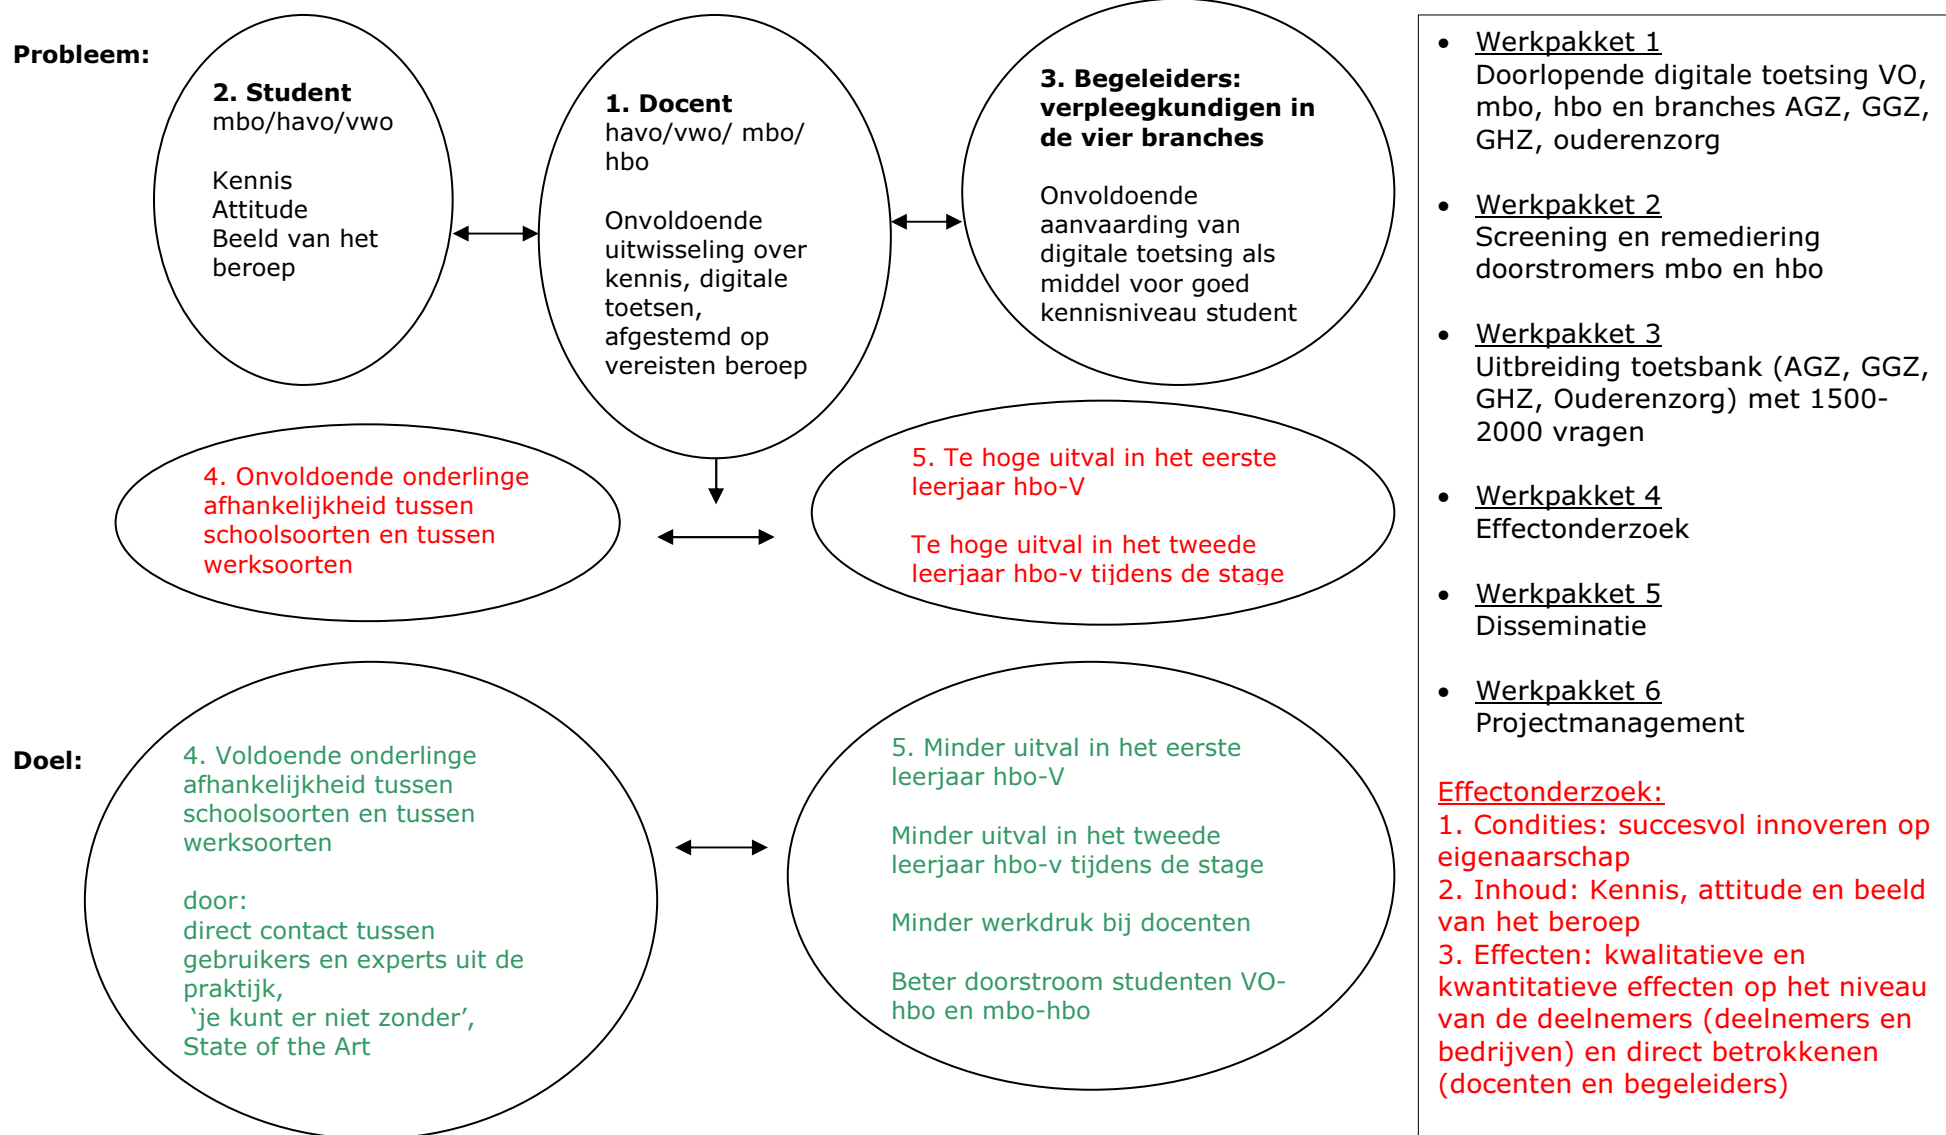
Probleem:

2. Student
mbo/havo/vwo

Kennis
Attitude
Beeld van het beroep

1. Docent
havo/vwo/ mbo/ hbo

Onvoldoende uitwisseling over kennis, digitale toetsen, afgestemd op vereisten beroep

3. Begeleiders: verpleegkundigen in de vier branches

Onvoldoende aanvaarding van digitale toetsing als middel voor goed kennisniveau student

4. Onvoldoende onderlinge afhankelijkheid tussen schoolsoorten en tussen werksoorten

5. Te hoge uitval in het eerste leerjaar hbo-V

Te hoge uitval in het tweede leerjaar hbo-v tijdens de stage

Doel:

4. Voldoende onderlinge afhankelijkheid tussen schoolsoorten en tussen werksoorten

door:
direct contact tussen gebruikers en experts uit de praktijk,
'je kunt er niet zonder',
State of the Art

5. Minder uitval in het eerste leerjaar hbo-V

Minder uitval in het tweede leerjaar hbo-v tijdens de stage

Minder werkdruk bij docenten

Beter doorstroom studenten VO-hbo en mbo-hbo

• Werkpakket 1
Doorlopende digitale toetsing VO, mbo, hbo en branches AGZ, GGZ, GHZ, ouderenzorg

• Werkpakket 2
Screening en remediering doorstromers mbo en hbo

• Werkpakket 3
Uitbreiding toetsbank (AGZ, GGZ, GHZ, Ouderenzorg) met 1500-2000 vragen

• Werkpakket 4
Effectonderzoek

• Werkpakket 5
Disseminatie

• Werkpakket 6
Projectmanagement

Effectonderzoek:
1. Condities: succesvol innoveren op eigenaarschap
2. Inhoud: Kennis, attitude en beeld van het beroep
3. Effecten: kwalitatieve en kwantitatieve effecten op het niveau van de deelnemers (deelnemers en bedrijven) en direct betrokkenen (docenten en begeleiders)